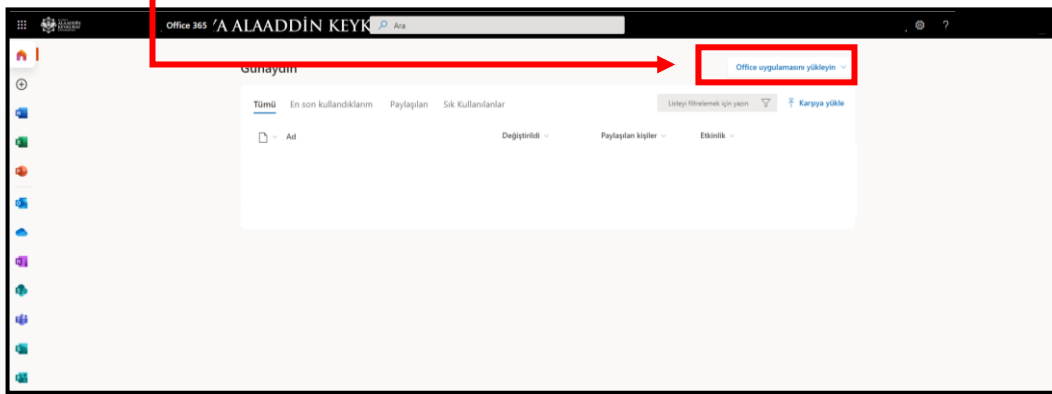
Office 365 'A ALAADDİN KEYK

Ara

?

Günaydın

Office uygulamasını yükleyin

Tümü En son kullandıklarım Paylaşılan Sık Kullanılanlar

Listeyi filtrelemek için yazın

Karşıya yükle

Ad

Değiştirildi

Paylaşılan kişiler

Etkinlik